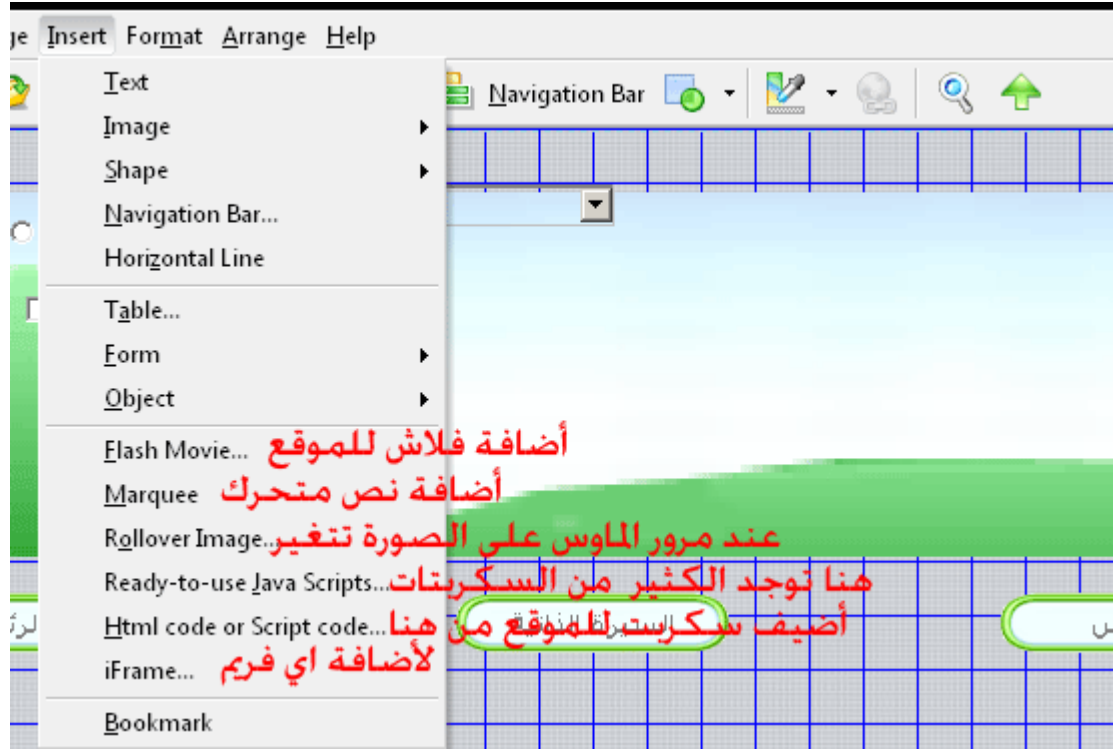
ge Insert Format Arrange Help

Navigation Bar

Text
Image
Shape
Navigation Bar...
Horizontal Line
Table...
Form
Object
Flash Movie... أضافة فلاش للموقع
Marquee أضافة نص متحرك
Rollover Image... عند مرور الماوس على الصورة تتغير
Ready-to-use Java Scripts... هنا توجد الكثير من السكريبتات
Html code or Script code... أضيف سكربت للموقع من هنا
iFrame... لأضافة اي فرم
Bookmark